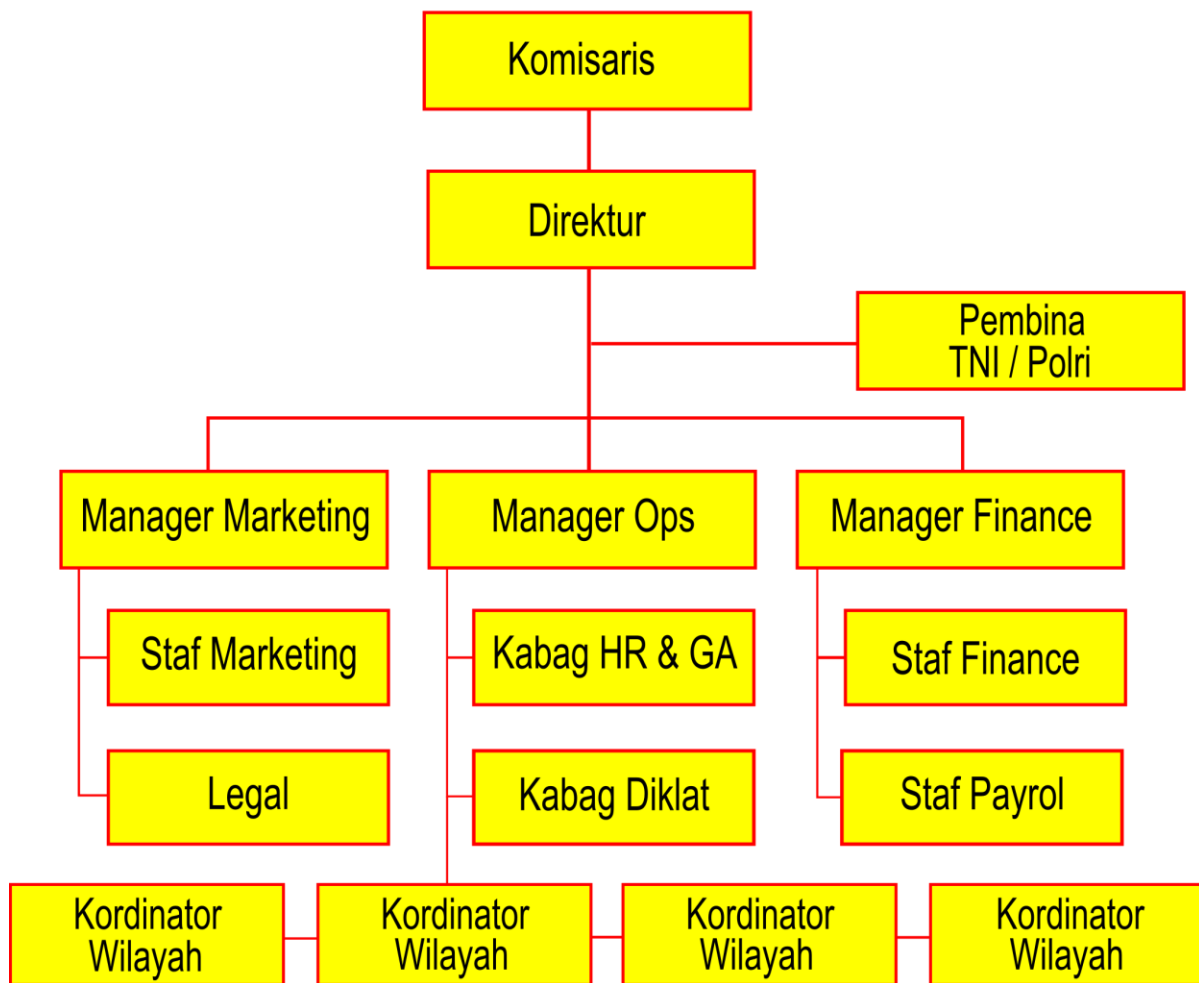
Komisaris

Direktur

Pembina
TNI / Polri

Manager Marketing

Manager Ops

Manager Finance

Staf Marketing

Legal

Kabag HR & GA

Kabag Diklat

Staf Finance

Staf Payrol

Kordinator Wilayah

Kordinator Wilayah

Kordinator Wilayah

Kordinator Wilayah